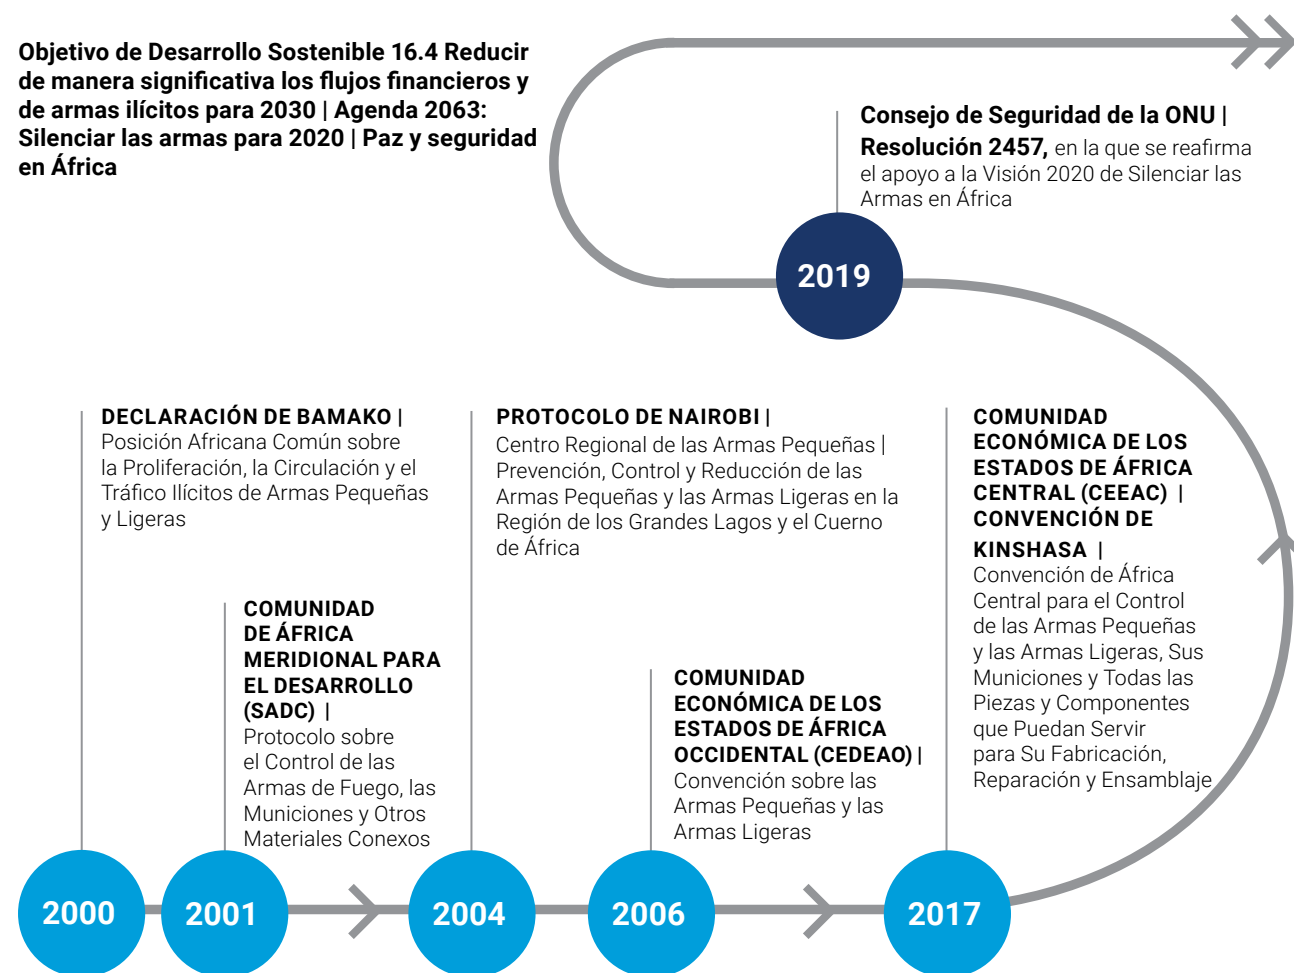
Objetivo de Desarrollo Sostenible 16.4 Reducir de manera significativa los flujos financieros y de armas ilícitos para 2030 | Agenda 2063: Silenciar las armas para 2020 | Paz y seguridad en África

Consejo de Seguridad de la ONU | Resolución 2457, en la que se reafirma el apoyo a la Visión 2020 de Silenciar las Armas en África

2019

DECLARACIÓN DE BAMAKO | Posición Africana Común sobre la Proliferación, la Circulación y el Tráfico Ilícitos de Armas Pequeñas y Ligeras

COMUNIDAD DE ÁFRICA MERIDIONAL PARA EL DESARROLLO (SADC) | Protocolo sobre el Control de las Armas de Fuego, las Municiones y Otros Materiales Conexos

PROTOCOLO DE NAIROBI | Centro Regional de las Armas Pequeñas | Prevención, Control y Reducción de las Armas Pequeñas y las Armas Ligeras en la Región de los Grandes Lagos y el Cuerno de África

COMUNIDAD ECONÓMICA DE LOS ESTADOS DE ÁFRICA OCCIDENTAL (CEDEAO) | Convención sobre las Armas Pequeñas y las Armas Ligeras

COMUNIDAD ECONÓMICA DE LOS ESTADOS DE ÁFRICA CENTRAL (CEEAC) | CONVENCIÓN DE KINSHASA | Convención de África Central para el Control de las Armas Pequeñas y las Armas Ligeras, Sus Municiones y Todas las Piezas y Componentes que Puedan Servir para Su Fabricación, Reparación y Ensamblaje

2000

2001

2004

2006

2017